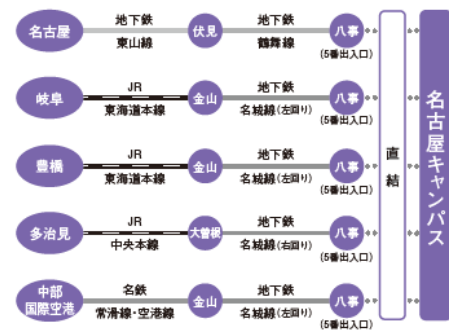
名古屋 地下鉄 東山線 伏見 地下鉄 鶴舞線 八事 (5番出入口)

岐阜 JR 東海道本線 金山 地下鉄 名城線(左回り) 八事 (5番出入口)

豊橋 JR 東海道本線 金山 地下鉄 名城線(左回り) 八事 (5番出入口)

多治見 JR 中央本線 大曽根 地下鉄 名城線(右回り) 八事 (5番出入口)

中部国際空港 名鉄 常滑線・空港線 金山 地下鉄 名城線(左回り) 八事 (5番出入口)

直結

名古屋キャンパス